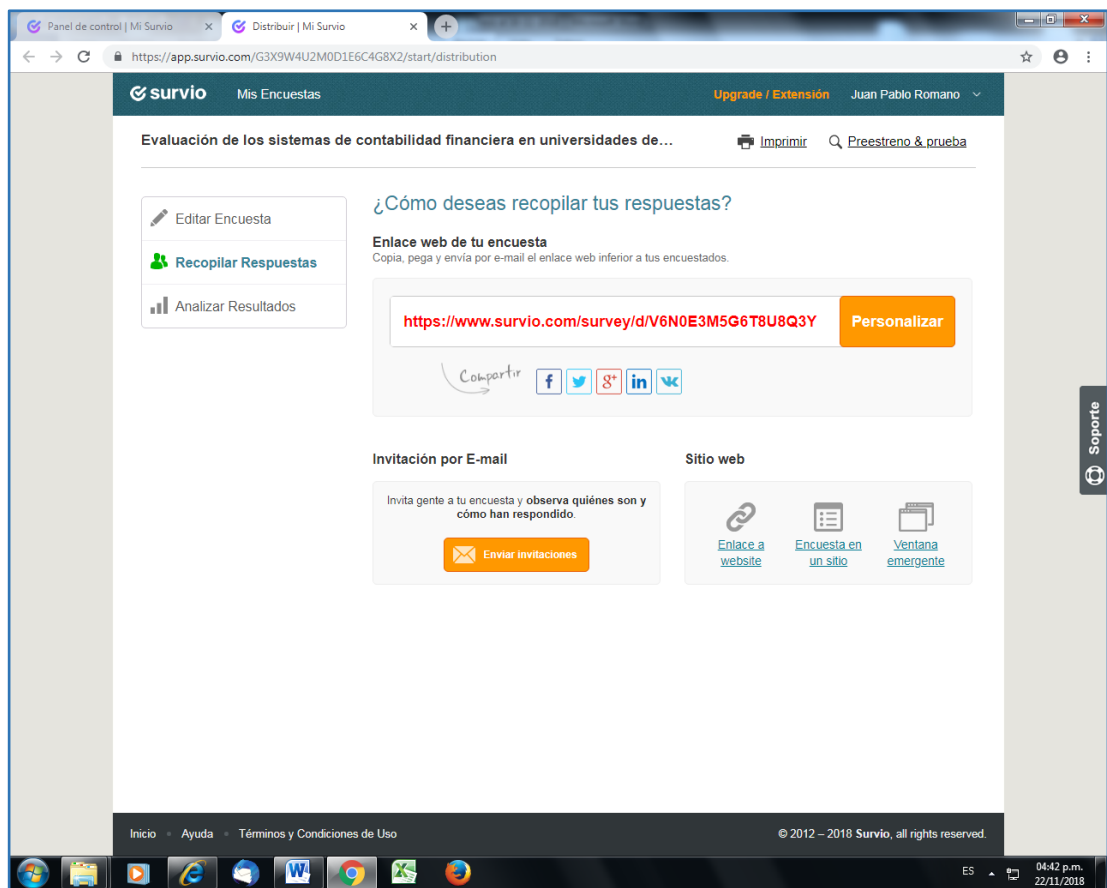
Panel de control | Mi Survio ×
Distribuir | Mi Survio ×

https://app.survio.com/G3X9W4U2M0D1E6C4G8X2/start/distribution

survio Mis Encuestas Upgrade / Extensión Juan Pablo Romano

Evaluación de los sistemas de contabilidad financiera en universidades de... Imprimir Preestreno & prueba

Editar Encuesta
Recopilar Respuestas
Analizar Resultados

¿Cómo deseas recopilar tus respuestas?

Enlace web de tu encuesta
Copia, pega y envía por e-mail el enlace web inferior a tus encuestados.

https://www.survio.com/survey/d/V6N0E3M5G6T8U8Q3Y Personalizar

Compartir f g+ in

Invitación por E-mail

Invita gente a tu encuesta y observa quiénes son y cómo han respondido.

Enviar invitaciones

Sitio web

Enlace a website
Encuesta en un sitio
Ventana emergente

Soporte

Inicio • Ayuda • Términos y Condiciones de Uso © 2012 – 2018 Survio, all rights reserved.

ES 04:42 p.m. 22/11/2018